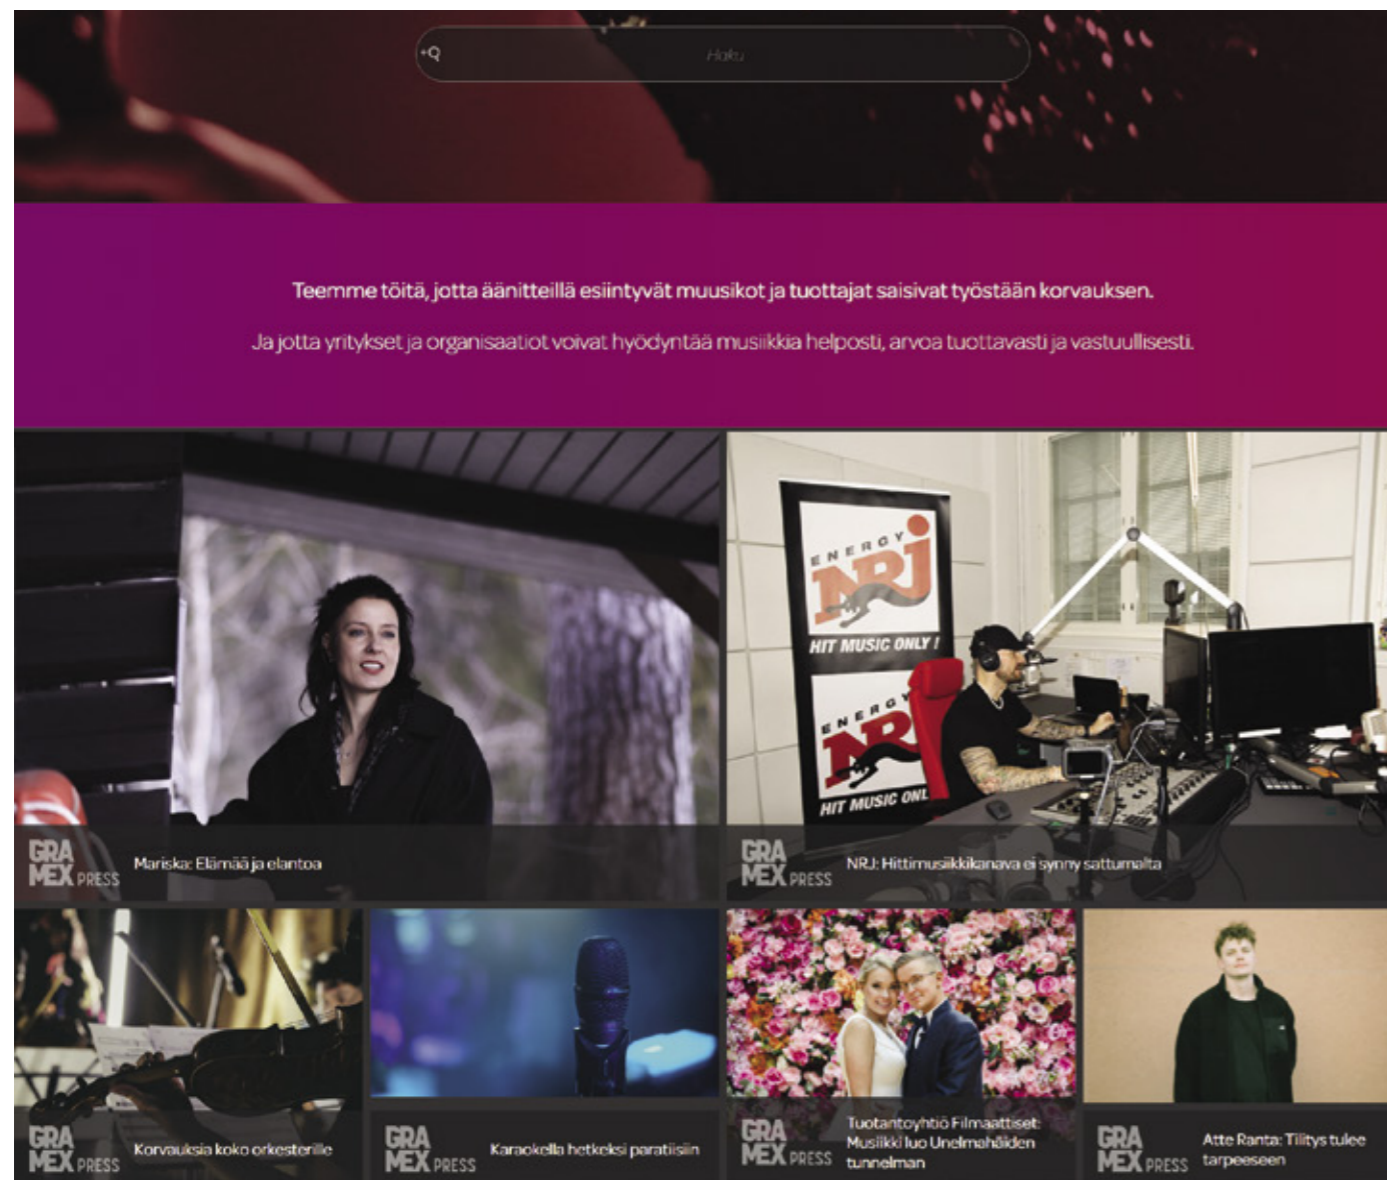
Haku

Teemme töitä, jotta äänitteillä esiintyvät muusikot ja tuottajat saisivat työstään korvauksen.

Ja jotta yritykset ja organisaatiot voivat hyödyntää musiikkia helposti, arvoa tuottavasti ja vastuullisesti.

ENERGY NRJ HIT MUSIC ONLY!

ENERGY NRJ HIT MUSIC ONL

GRA MEX PRESS Mariska: Elämää ja elantoa

GRA MEX PRESS NRJ: Hittimusiikkikanava ei synny sattumalta

GRA MEX PRESS Korvauksia koko orkesterille

GRA MEX PRESS Karaokella hetkeksi paratiisiin

GRA MEX PRESS Tuotantoyhtiö Filmaattiset: Musiikki luo Unelmahäiden tunnelman

GRA MEX PRESS Atte Ranta: Tilitys tulee tarpeeseen